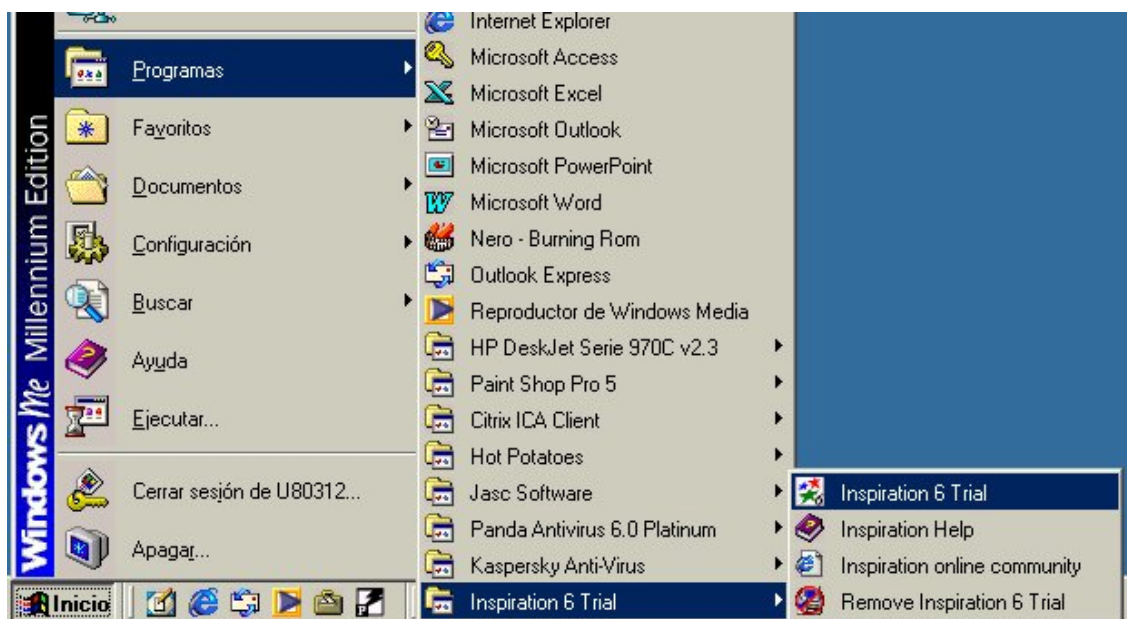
Windows Me Millennium Edition

Programas
Favoritos
Documentos
Configuración
Buscar
Ayuda
Ejecutar...
Cerrar sesión de U80312...
Apagar...

Inicio

Internet Explorer
Microsoft Access
Microsoft Excel
Microsoft Outlook
Microsoft PowerPoint
Microsoft Word
Nero - Burning Rom
Outlook Express
Reproductor de Windows Media
HP DeskJet Serie 970C v2.3
Paint Shop Pro 5
Citrix ICA Client
Hot Potatoes
Jasc Software
Panda Antivirus 6.0 Platinum
Kaspersky Anti-Virus
Inspiration 6 Trial

Inspiration 6 Trial
Inspiration Help
Inspiration online community
Remove Inspiration 6 Trial